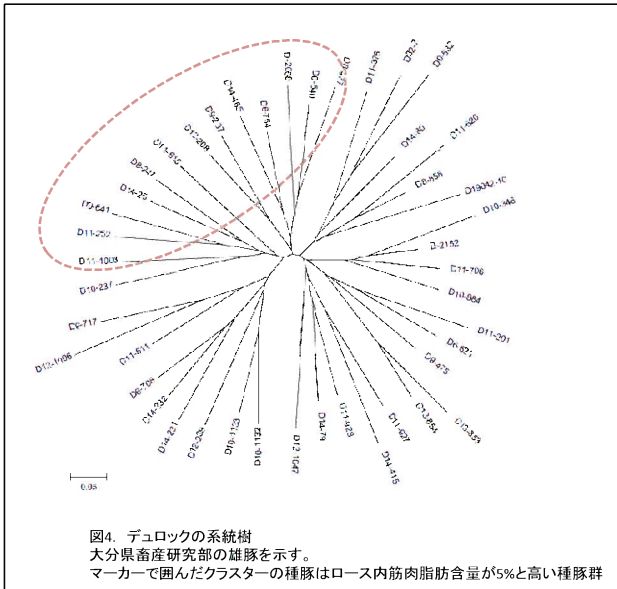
D-2006
DC-540
D11-375
D12-3
D9-542
D14-R5
D8-T4
D9-237
D12-208
D11-913
D9-2-11
D14-25
D10-641
D11-252
D11-1003
D10-237
D9-717
D12-1006
D11-511
D8-708
D14-232
D14-211
D12-20
D10-1123
D10-1122
D12-1047
D14-79
D11-423
D14-415
D11-627
D13-354
D10-333
D9-475
D6-621
D11-201
D10-064
D11-706
D-2152
D10-448
D10-10
D8-458
D11-26
D14-80
0.05

図4. デュロックの系統樹
大分県畜産研究部の雄豚を示す。
マーカーで囲んだクラスターの種豚はロース内筋肉脂肪含量が5%と高い種豚群